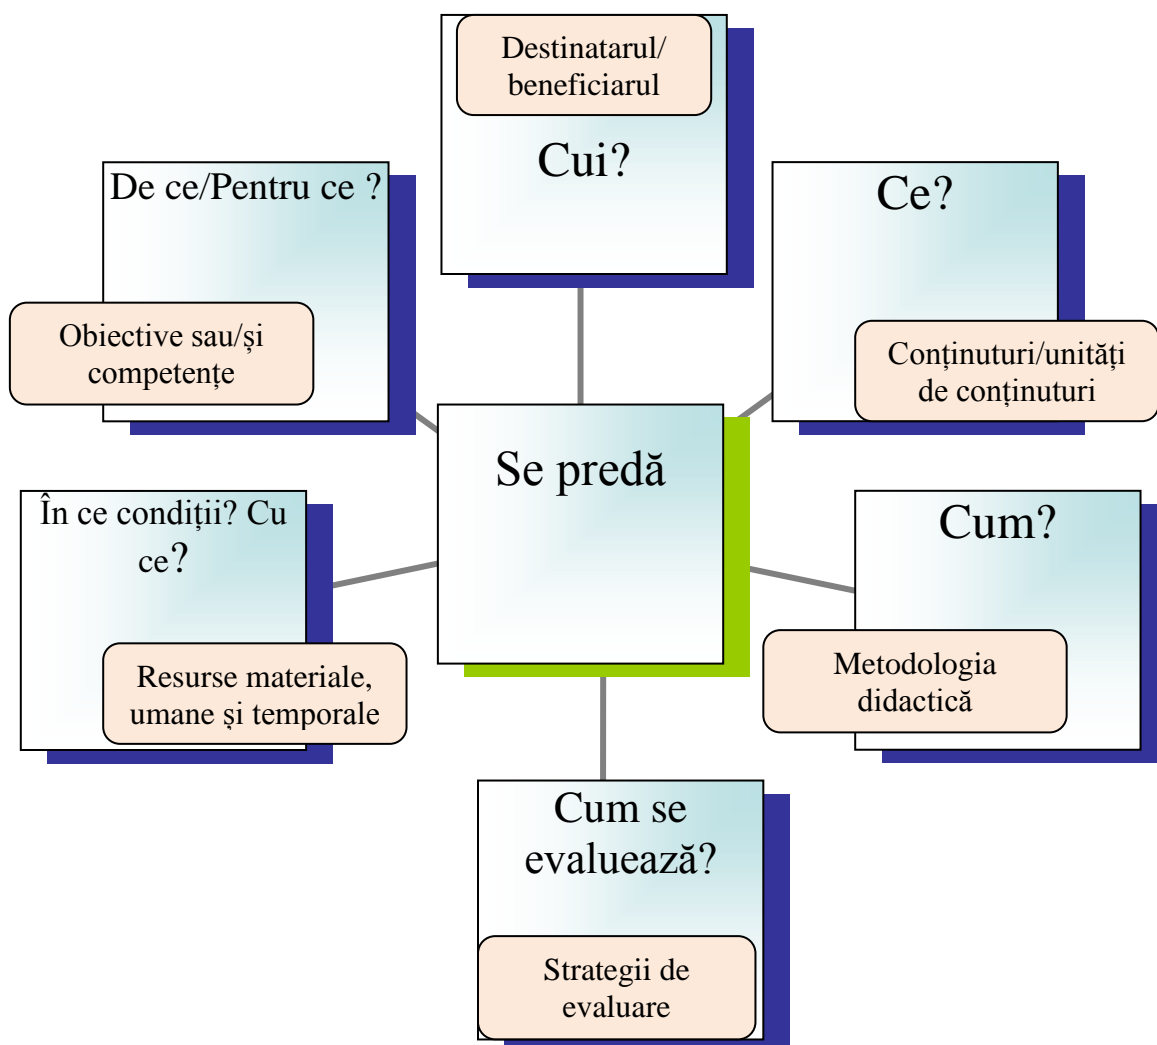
Destinatarul/ beneficiarul

Cui?

De ce/Pentru ce ?

Obiective sau/și competențe

Ce?

Conținuturi/unități de conținuturi

Se predă

În ce condiții? Cu ce?

Resurse materiale, umane și temporale

Cum?

Metodologia didactică

Cum se evaluează?

Strategii de evaluare